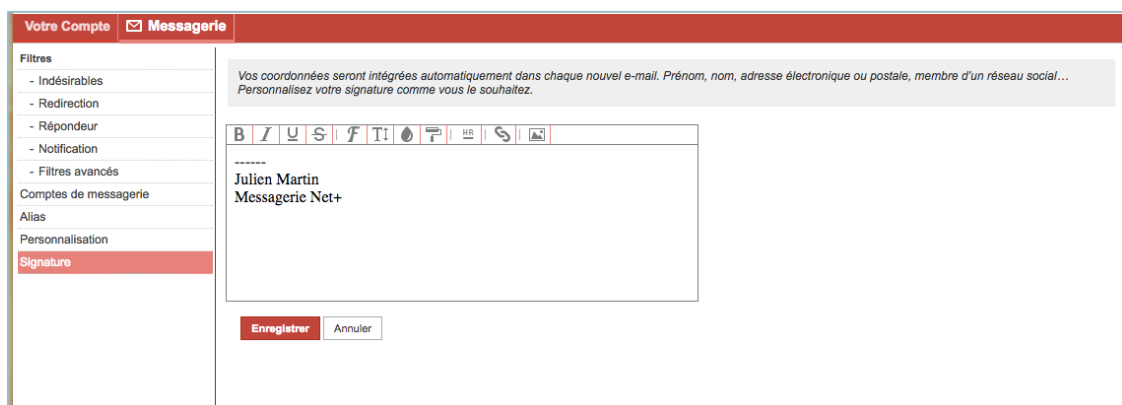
Votre Compte | Messagerie

Filtres
- Indésirables
- Redirection
- Répondeur
- Notification
- Filtres avancés
Comptes de messagerie
Alias
Personnalisation
Signature

Vos coordonnées seront intégrées automatiquement dans chaque nouvel e-mail. Prénom, nom, adresse électronique ou postale, membre d'un réseau social… Personnalisez votre signature comme vous le souhaitez.

B I U S F T↕ HR

------
Julien Martin
Messagerie Net+

Enregistrer Annuler